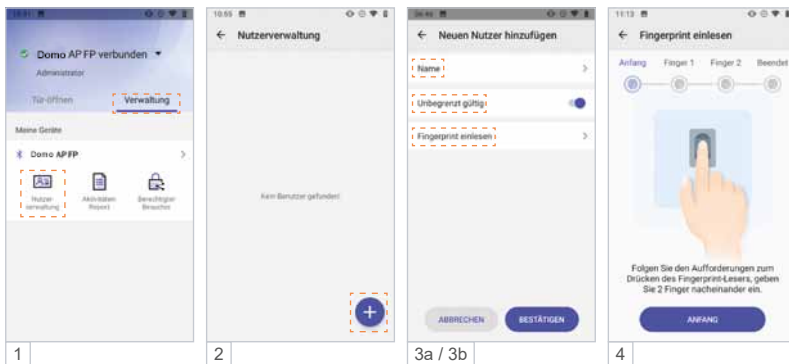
Domo AP FP verbunden
Administrator
Tür öffnen
Verwaltung
Meine Geräte
Domo AP FP
Nutzer verwaltung
Aktivitäten Report
Berechtigter Besucher
1

10:55
Nutzerverwaltung
Kein Benutzer gefunden!
+
2

Neuen Nutzer hinzufügen
Name
Unbegrenzt gültig
Fingerprint einlesen
ABBRECHEN
BESTÄTIGEN
3a / 3b

11:13
Fingerprint einlesen
Anfang
Finger 1
Finger 2
Beendet
Folgen Sie den Aufforderungen zum Drücken des Fingerprint-Lesers, geben Sie 2 Finger nacheinander ein.
ANFANG
4